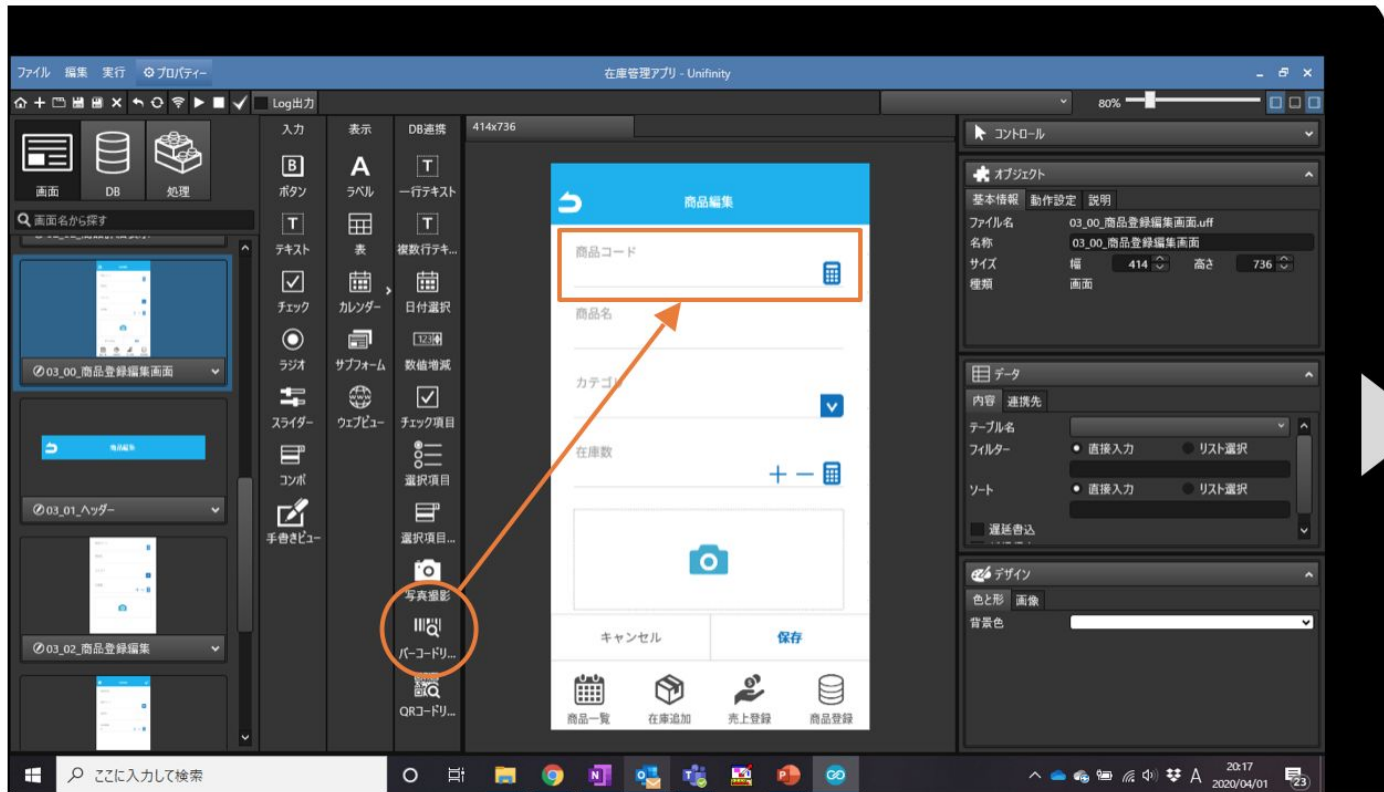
ファイル 編集 実行 ⚙プロパティー

在庫管理アプリ - Unifinity

Log出力

80%

画面 DB 処理

画面名から探す

03_00_商品登録編集画面

商品編集

03_01_ヘッダー

03_02_商品登録編集

入力 表示 DB連携

ボタン ラベル 一行テキスト

テキスト 表 複数行テキ...

チェック カレンダー 日付選択

ラジオ サブフォーム 数値増減

スライダー ウェブビュー チェック項目

コンボ 選択項目

手書きビュー 選択項目...

写真撮影

バーコードリ...

QRコードリ...

414x736

商品編集

商品コード

商品名

カテゴリ

在庫数

キャンセル 保存

商品一覧 在庫追加 売上登録 商品登録

コントロール

オブジェクト

基本情報 動作設定 説明

ファイル名 03_00_商品登録編集画面.uff

名称 03_00_商品登録編集画面

サイズ 幅 414 高さ 736

種類 画面

データ

内容 連携先

テーブル名

フィルター 直接入力 リスト選択

ソート 直接入力 リスト選択

遅延書込

デザイン

色と形 画像

背景色

ここに入力して検索

20:17
2020/04/01

23